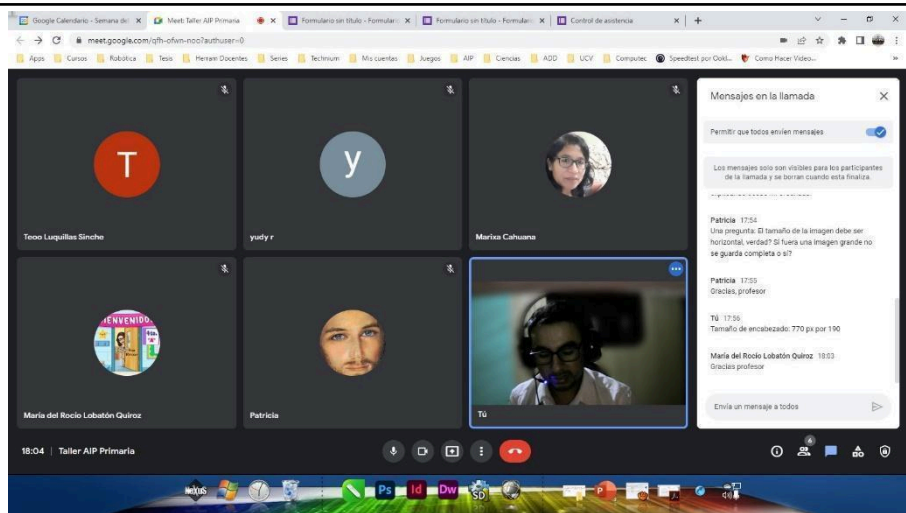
Google Calendario - Semana de | Meet: Taller AIP Primaria | Formulario sin título - Formulario | Formulario sin título - Formulario | Control de asistencia

meet.google.com/qfh-ofwn-noo?authuser=0

Apps | Cursos | Robótica | Tesis | Herram Docentes | Series | Technium | Mis cuentas | Juegos | AIP | Ciencias | ADD | UCV | Computec | Speedtest por Ookl... | Como Hacer Video...

T
Teoo Luquillas Sinche

y
yudy r

Marixa Cahuana

BIENVENIDO
María del Rocio Lobatón Quiroz

Patricia

Tú

Mensajes en la llamada

Permitir que todos envíen mensajes

Los mensajes solo son visibles para los participantes de la llamada y se borran cuando esta finaliza.

Patricia 17:54
Una pregunta: El tamaño de la imagen debe ser horizontal, verdad? Si fuera una imagen grande no se guarda completa o si?

Patricia 17:55
Gracias, profesor

Tú 17:56
Tamaño de encabezado: 770 px por 190

María del Rocio Lobatón Quiroz 18:03
Gracias profesor

Envía un mensaje a todos

18:04 | Taller AIP Primaria

6